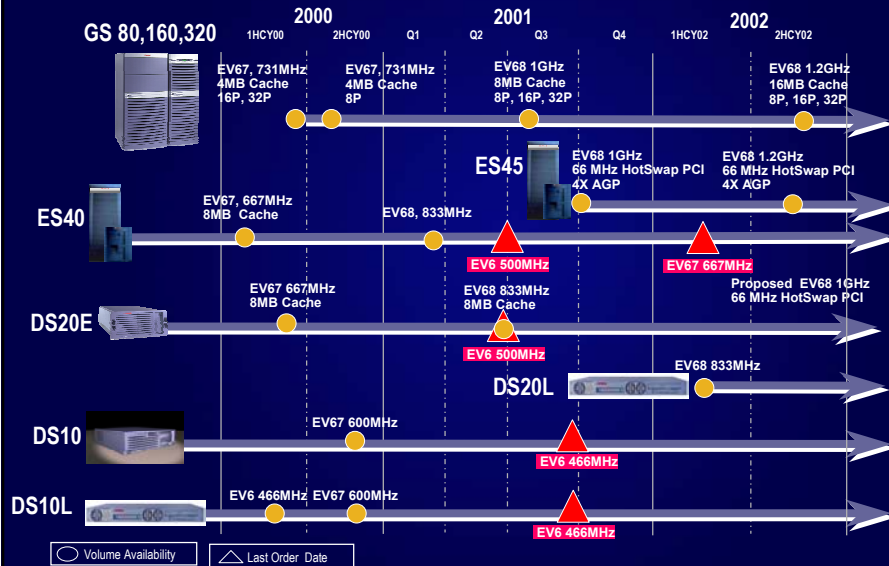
GS 80,160,320

2000 2001 2002

1HCY00 2HCY00 Q1 Q2 Q3 Q4 1HCY02 2HCY02

EV67, 731MHz 4MB Cache 16P, 32P

EV67, 731MHz 4MB Cache 8P

EV68 1GHz 8MB Cache 8P, 16P, 32P

EV68 1.2GHz 16MB Cache 8P, 16P, 32P

ES45

EV68 1GHz 66 MHz HotSwap PCI 4X AGP

EV68 1.2GHz 66 MHz HotSwap PCI 4X AGP

ES40

EV67, 667MHz 8MB Cache

EV68, 833MHz

EV6 500MHz

EV67 667MHz

DS20E

EV67 667MHz 8MB Cache

EV68 833MHz 8MB Cache

EV6 500MHz

Proposed EV68 1GHz 66 MHz HotSwap PCI

DS20L

EV68 833MHz

DS10

EV67 600MHz

EV6 466MHz

DS10L

EV6 466MHz EV67 600MHz

EV6 466MHz

Volume Availability

Last Order Date